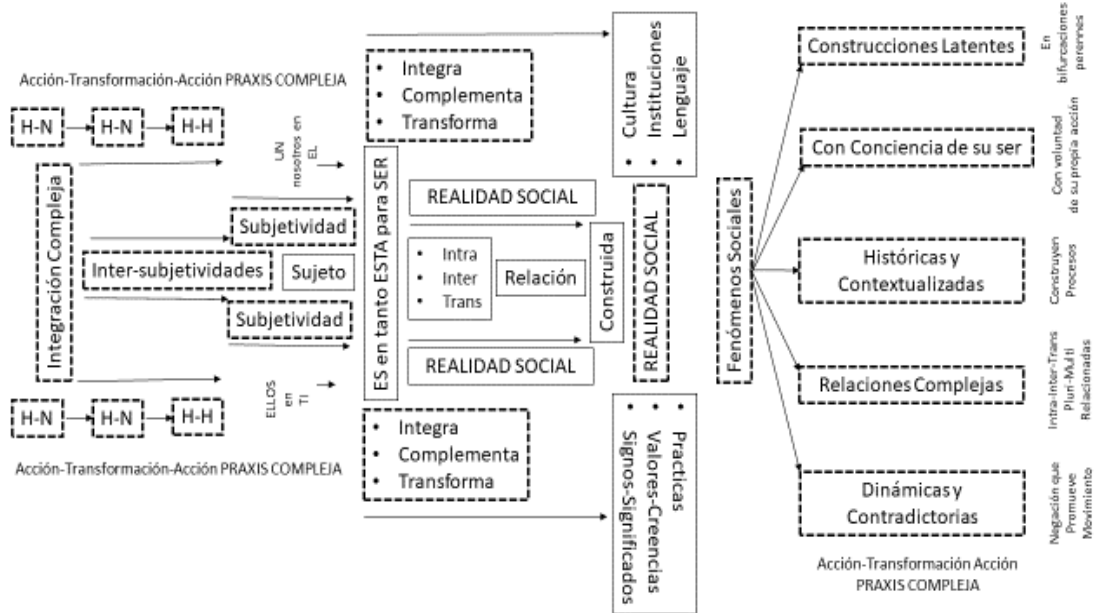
Acción-Transformación-Acción PRAXIS COMPLEJA

H-N → H-N → H-H

Integración Compleja

UN nosotros en EL

Subjetividad

Inter-subjetividades

Sujeto

Subjetividad

ELLOS en TI

H-N → H-N → H-H

Acción-Transformación-Acción PRAXIS COMPLEJA

• Integra
• Complementa
• Transforma

ES en tanto ESTA para SER

REALIDAD SOCIAL

• Intra
• Inter
• Trans

Relación

Construida

REALIDAD SOCIAL

• Integra
• Complementa
• Transforma

• Cultura
• Instituciones
• Lenguaje

REALIDAD SOCIAL

• Practicas
• Valores-Creencias
• Signos-Significados

Fenómenos Sociales

Construcciones Latentes

En bifurcaciones perennes

Con Conciencia de su ser

Con voluntad de su propia acción

Históricas y Contextualizadas

Construyen Procesos

Relaciones Complejas

Intra-Inter-Trans Pluri-Multi Relacionadas

Dinámicas y Contradictorias

Negación que Promueve Movimiento

Acción-Transformación Acción PRAXIS COMPLEJA